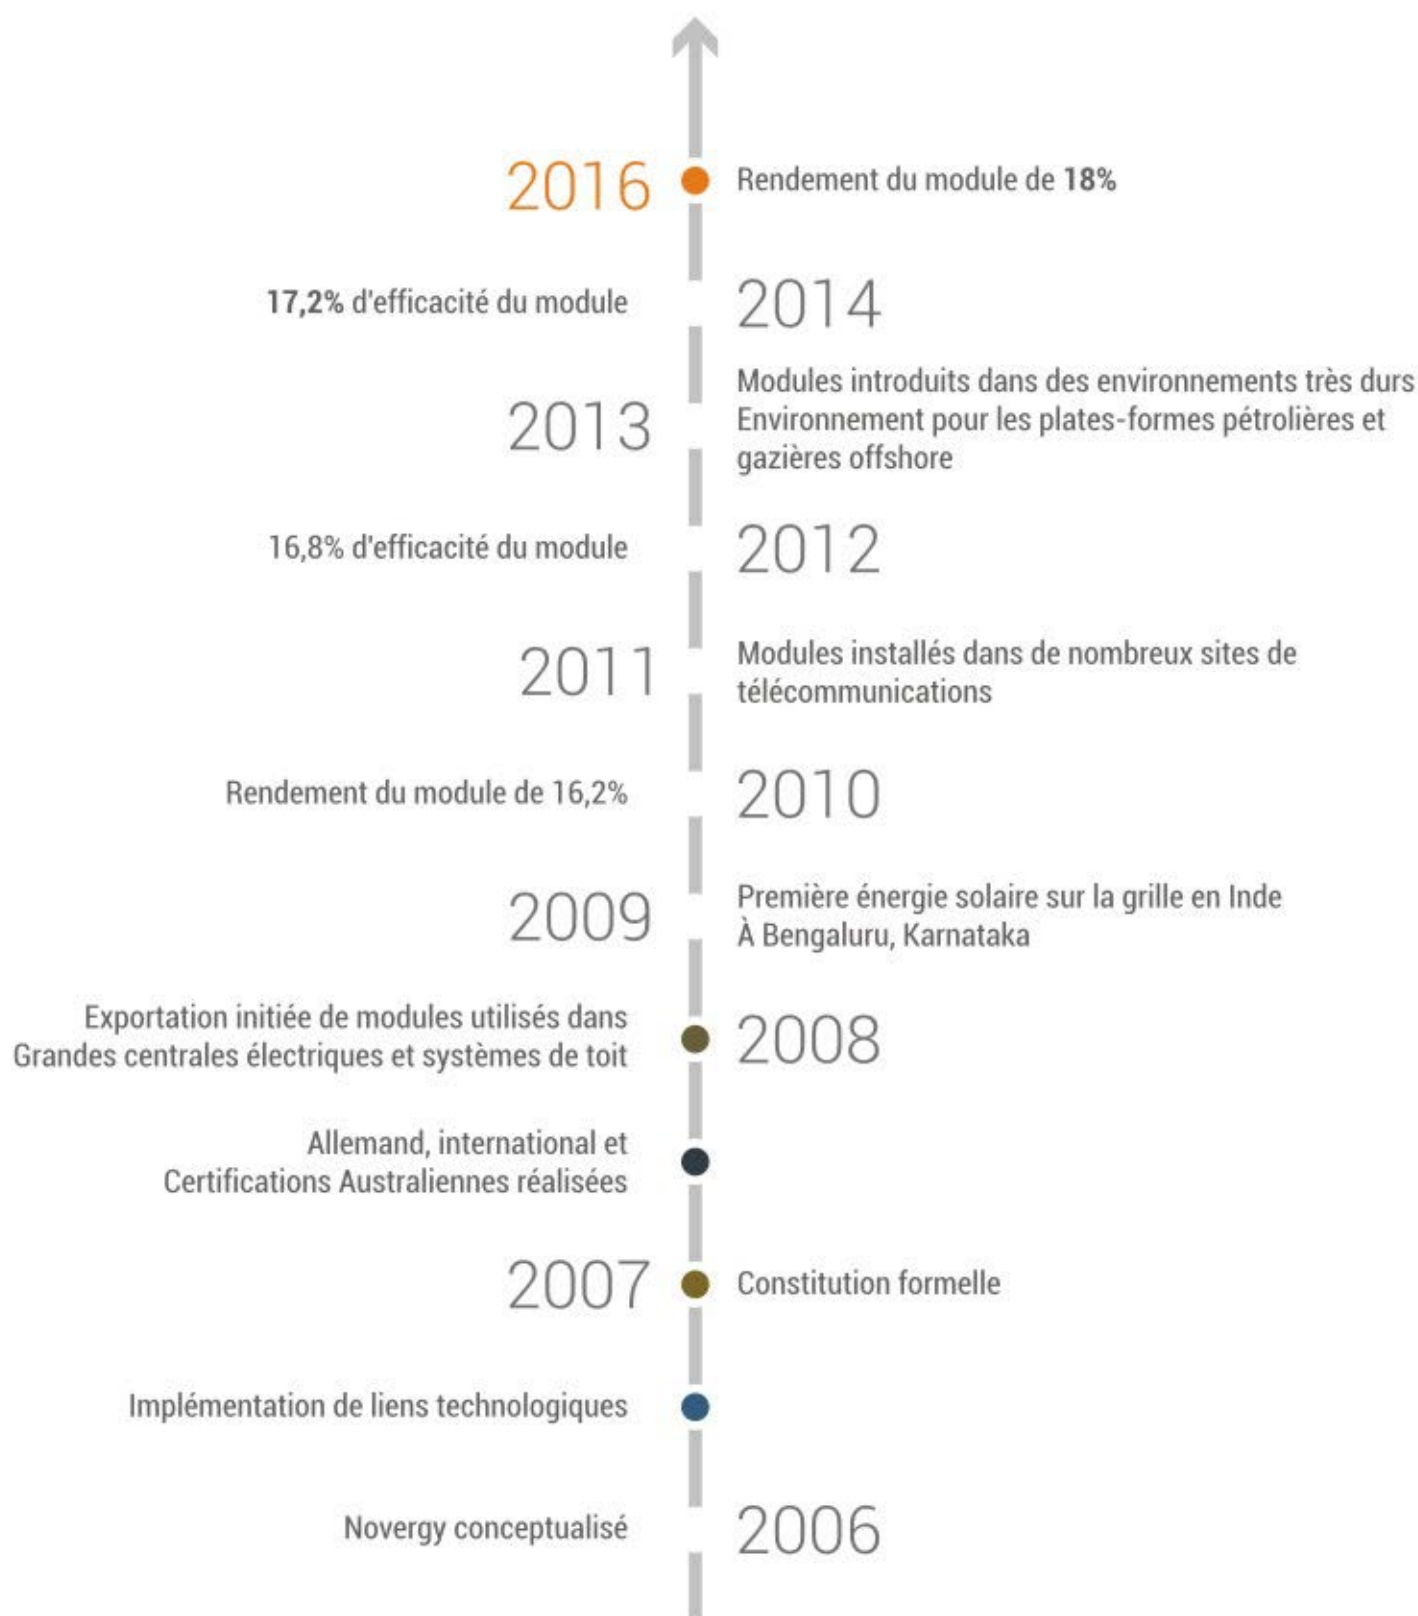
2016 Rendement du module de 18%

17,2% d'efficacité du module 2014

2013 Modules introduits dans des environnements très durs Environnement pour les plates-formes pétrolières et gazières offshore

16,8% d'efficacité du module 2012

2011 Modules installés dans de nombreux sites de télécommunications

Rendement du module de 16,2% 2010

2009 Première énergie solaire sur la grille en Inde À Bengaluru, Karnataka

Exportation initiée de modules utilisés dans Grandes centrales électriques et systèmes de toit 2008

Allemand, international et Certifications Australiennes réalisées

2007 Constitution formelle

Implémentation de liens technologiques

Novergy conceptualisé 2006